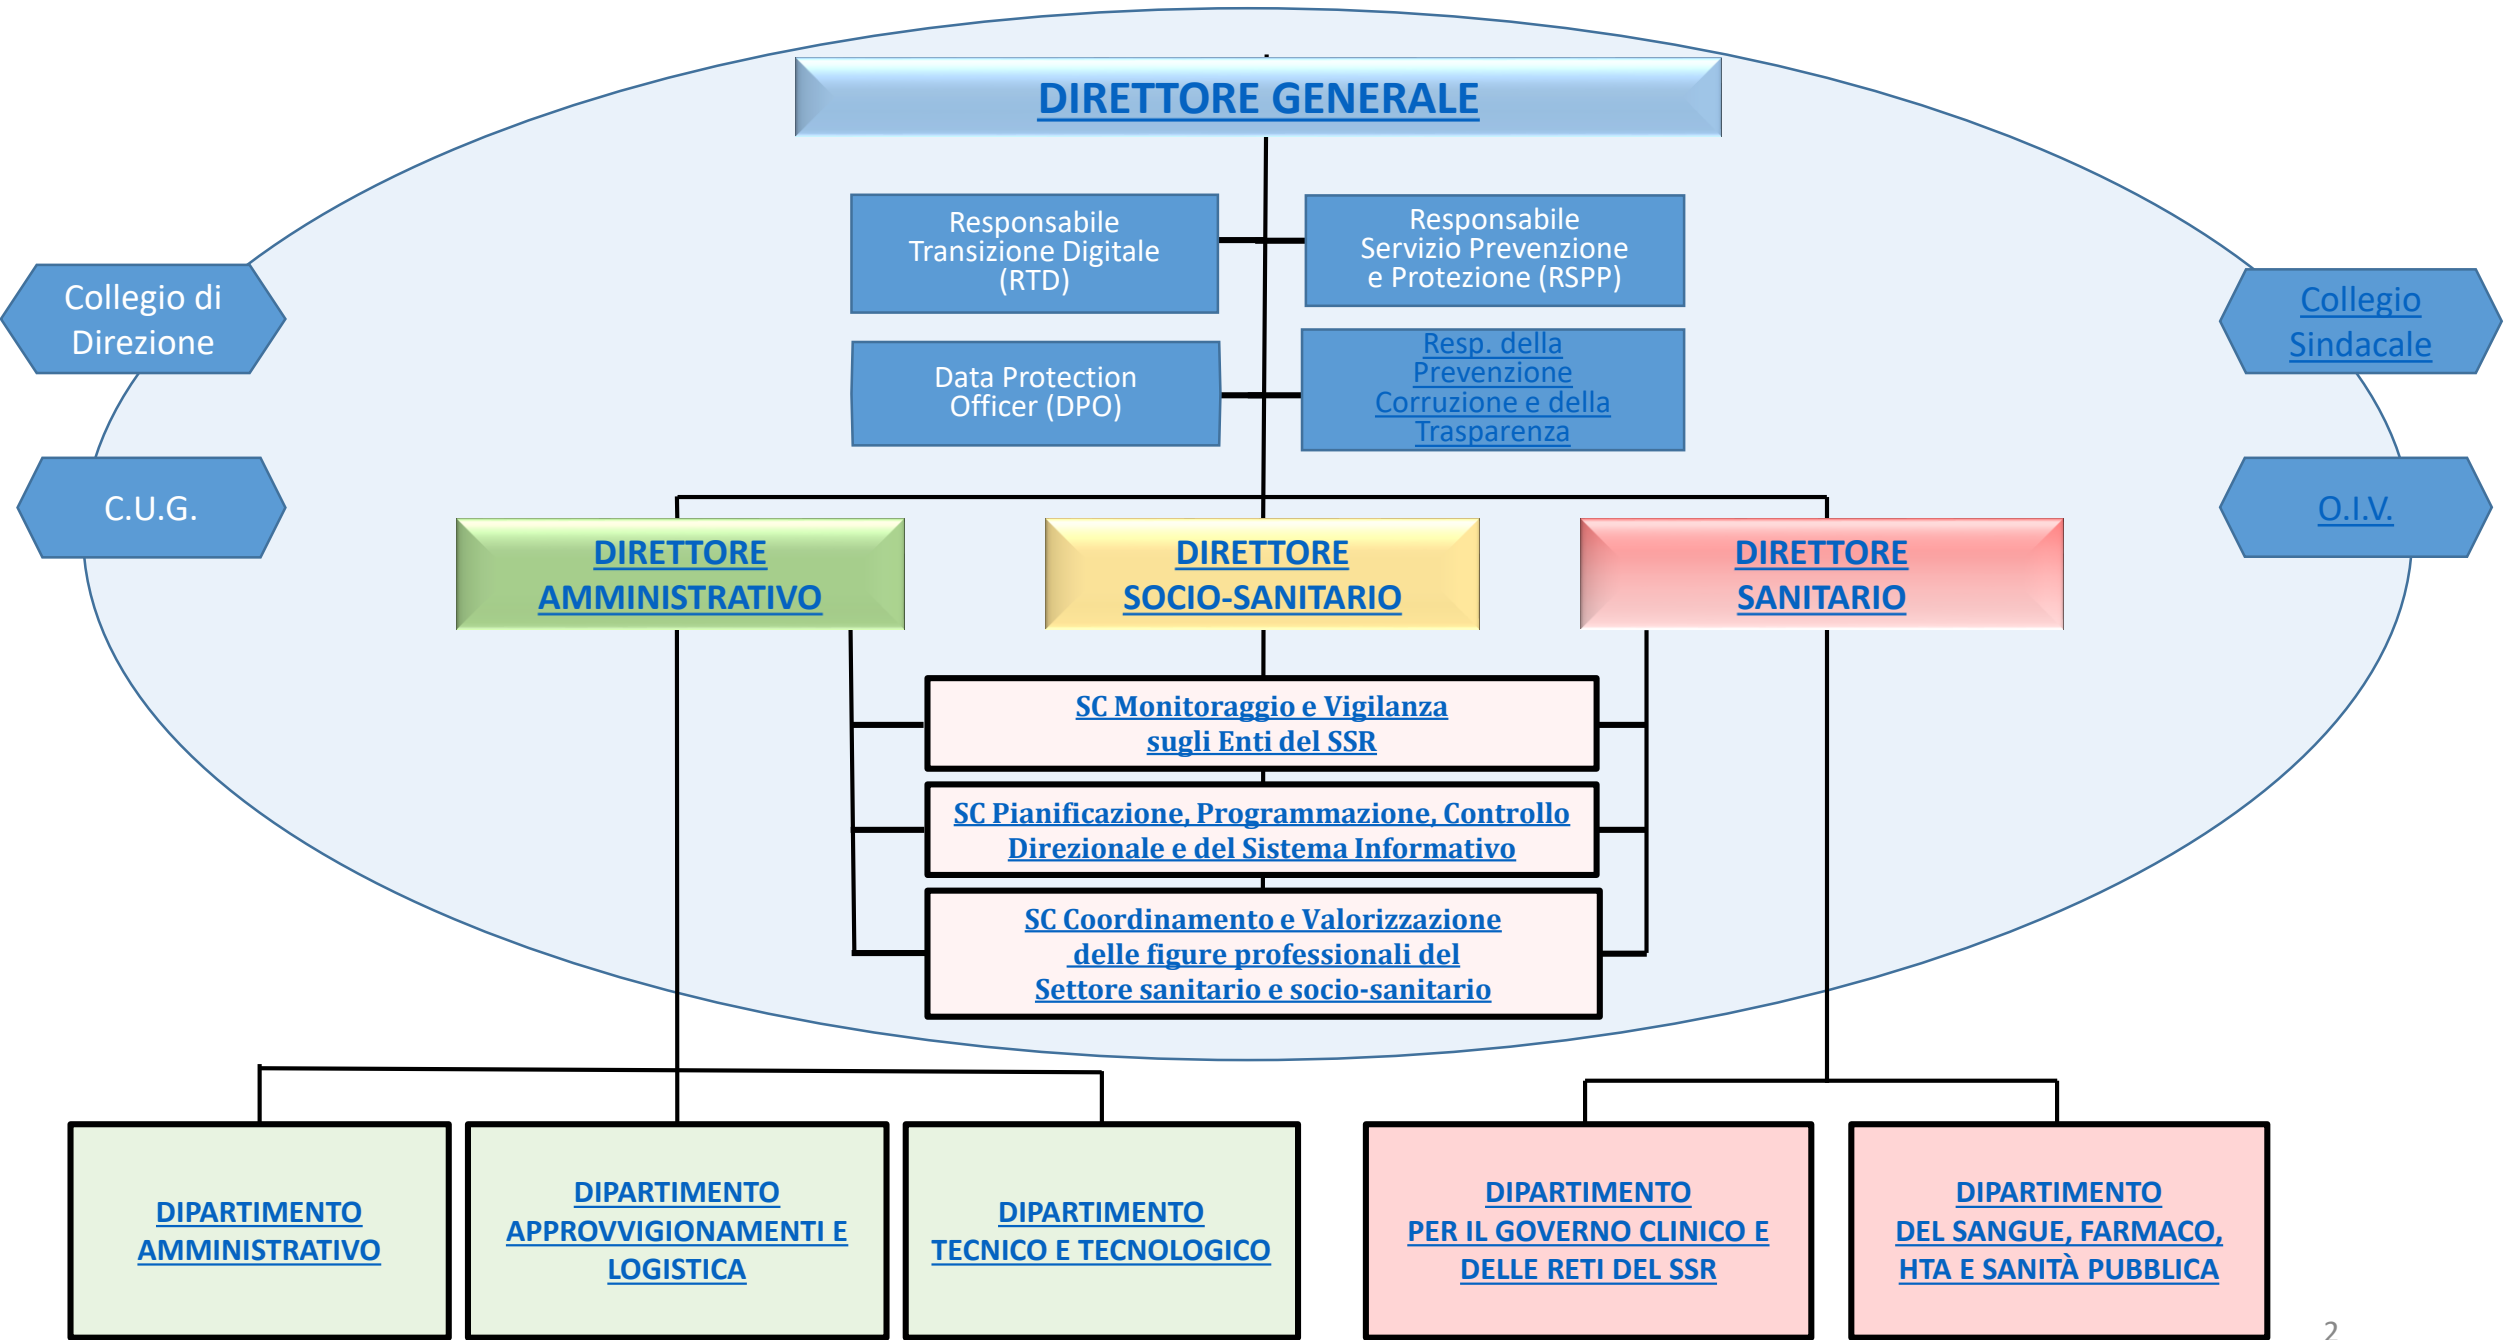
DIRETTORE GENERALE

Responsabile Transizione Digitale (RTD)

Responsabile Servizio Prevenzione e Protezione (RSPP)

Collegio di Direzione

Collegio Sindacale

Data Protection Officer (DPO)

Resp. della Prevenzione Corruzione e della Trasparenza

C.U.G.

O.I.V.

DIRETTORE AMMINISTRATIVO

DIRETTORE SOCIO-SANITARIO

DIRETTORE SANITARIO

SC Monitoraggio e Vigilanza sugli Enti del SSR

SC Pianificazione, Programmazione, Controllo Direzionale e del Sistema Informativo

SC Coordinamento e Valorizzazione delle figure professionali del Settore sanitario e socio-sanitario

DIPARTIMENTO AMMINISTRATIVO

DIPARTIMENTO APPROVVIGIONAMENTI E LOGISTICA

DIPARTIMENTO TECNICO E TECNOLOGICO

DIPARTIMENTO PER IL GOVERNO CLINICO E DELLE RETI DEL SSR

DIPARTIMENTO DEL SANGUE, FARMACO, HTA E SANITÀ PUBBLICA

2